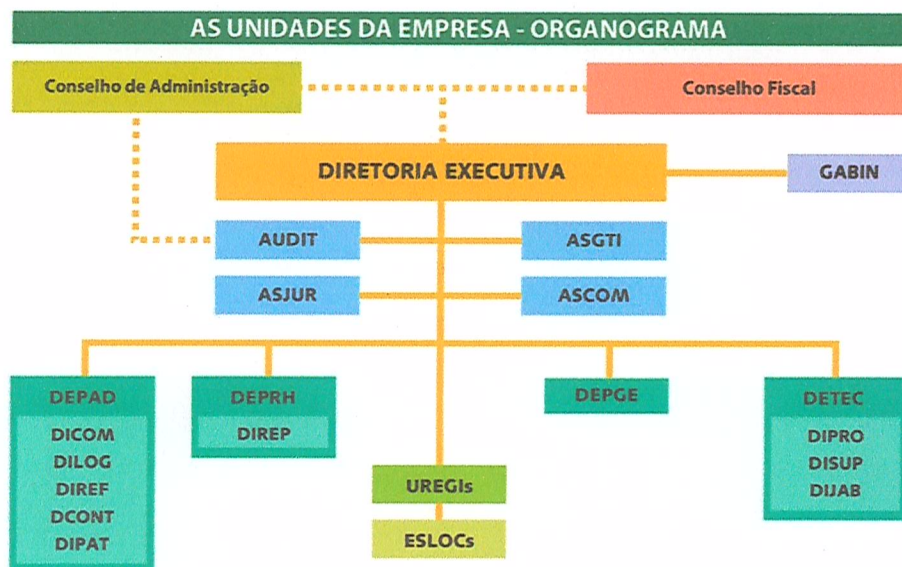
AS UNIDADES DA EMPRESA - ORGANOGRAMA

Conselho de Administração

Conselho Fiscal

DIRETORIA EXECUTIVA

GABIN

AUDIT

ASGTI

ASJUR

ASCOM

DEPAD
DICOM
DILOG
DIREF
DCONT
DIPAT

DEPRH
DIREP

UREGIs

ESLOCs

DEPGE

DETEC
DIPRO
DISUP
DIJAB